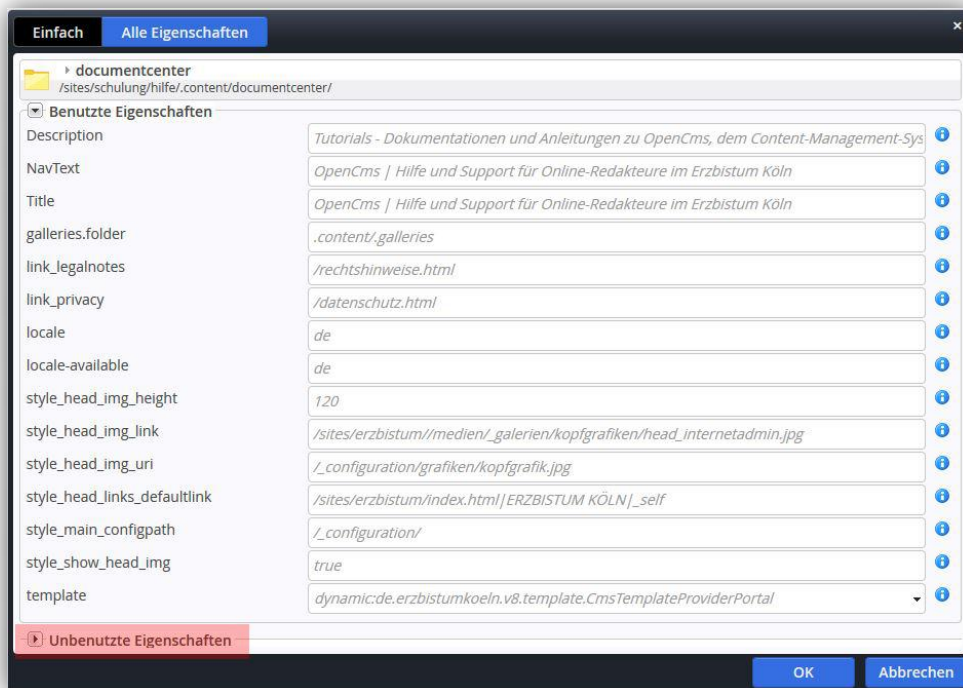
Einfach | Alle Eigenschaften

documentcenter
/sites/schulung/hilfe/.content/documentcenter/

Benutzte Eigenschaften

| | |
|---|---|
| Description | Tutorials - Dokumentationen und Anleitungen zu OpenCms, dem Content-Management-Sys |
| NavText | OpenCms \| Hilfe und Support für Online-Redakteure im Erzbistum Köln |
| Title | OpenCms \| Hilfe und Support für Online-Redakteure im Erzbistum Köln |
| galleries.folder | .content/.galleries |
| link_legalnotes | /rechtshinweise.html |
| link_privacy | /datenschutz.html |
| locale | de |
| locale-available | de |
| style_head_img_height | 120 |
| style_head_img_link | /sites/erzbistum//medien/_galerien/kopfgrafiken/head_internetadmin.jpg |
| style_head_img_uri | /_configuration/grafiken/kopfgrafik.jpg |
| style_head_links_defaultlink | /sites/erzbistum/index.html\|ERZBISTUM KÖLN\|_self |
| style_main_configpath | /_configuration/ |
| style_show_head_img | true |
| template | dynamic:de.erzbistumkoeln.v8.template.CmsTemplateProviderPortal |

Unbenutzte Eigenschaften

OK | Abbrechen